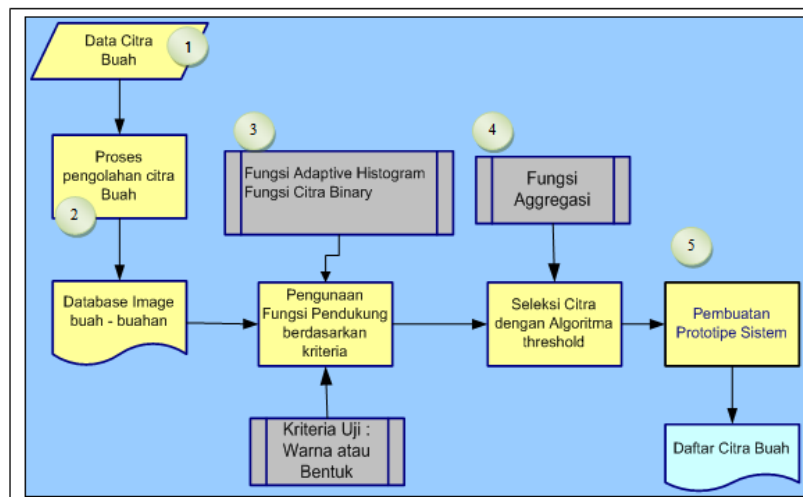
Data Citra Buah

1

Proses pengolahan citra Buah

2

3

Fungsi Adaptive Histogram
Fungsi Citra Binary

4

Fungsi Aggregasi

5

Database Image buah - buahan

Pengunaan Fungsi Pendukung berdasarkan kriteria

Seleksi Citra dengan Algoritma threshold

Pembuatan Prototipe Sistem

Kriteria Uji : Warna atau Bentuk

Daftar Citra Buah